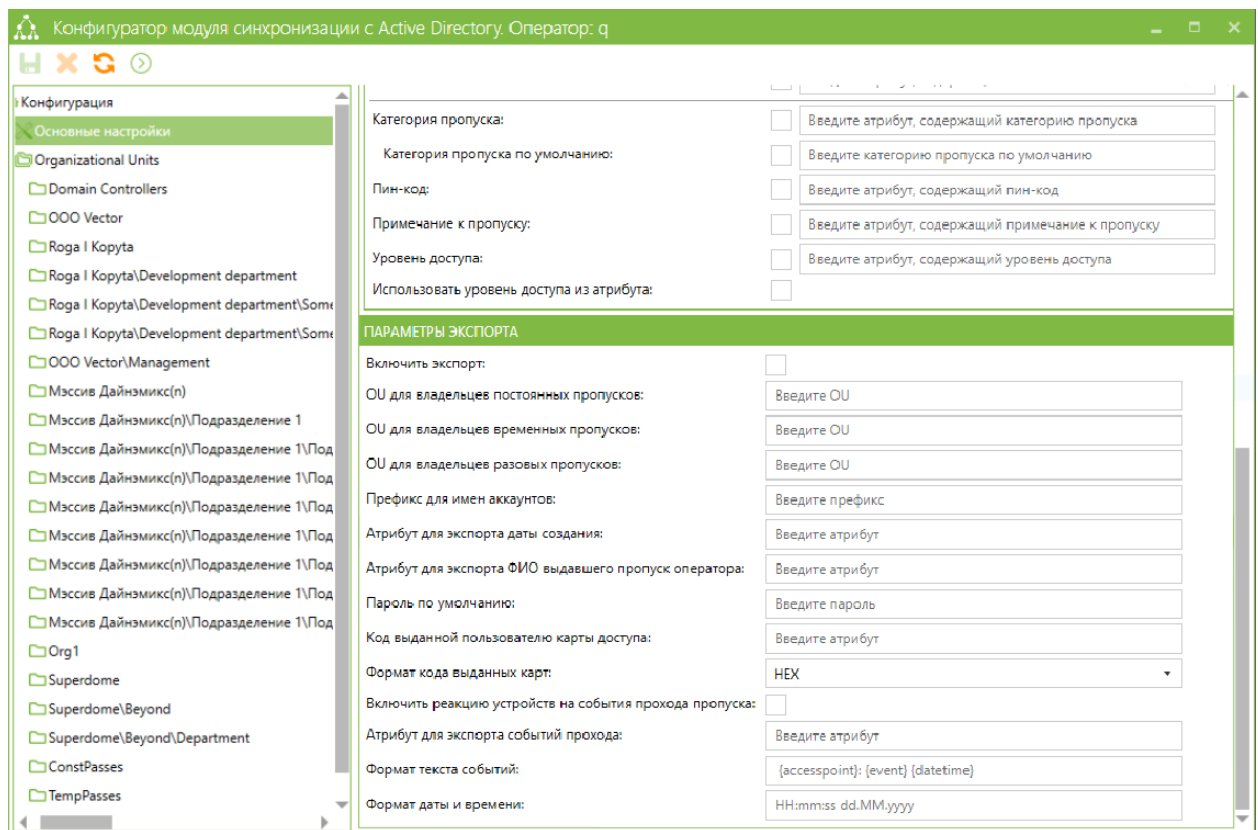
Конфигуратор модуля синхронизации с Active Directory. Оператор: q

Конфигурация
Основные настройки
Organizational Units
Domain Controllers
OOO Vector
Roga I Kopyta
Roga I Kopyta\Development department
Roga I Kopyta\Development department\Some
Roga I Kopyta\Development department\Some
OOO Vector\Management
Мэссив Дайнэмикс(n)
Мэссив Дайнэмикс(n)\Подразделение 1
Мэссив Дайнэмикс(n)\Подразделение 1\Под
Мэссив Дайнэмикс(n)\Подразделение 1\Под
Мэссив Дайнэмикс(n)\Подразделение 1\Под
Мэссив Дайнэмикс(n)\Подразделение 1\Под
Мэссив Дайнэмикс(n)\Подразделение 1\Под
Мэссив Дайнэмикс(n)\Подразделение 1\Под
Мэссив Дайнэмикс(n)\Подразделение 1\Под
Org1
Superdome
Superdome\Beyond
Superdome\Beyond\Department
ConstPasses
TempPasses

Категория пропуска: Введите атрибут, содержащий категорию пропуска
Категория пропуска по умолчанию: Введите категорию пропуска по умолчанию
Пин-код: Введите атрибут, содержащий пин-код
Примечание к пропуску: Введите атрибут, содержащий примечание к пропуску
Уровень доступа: Введите атрибут, содержащий уровень доступа
Использовать уровень доступа из атрибута:

ПАРАМЕТРЫ ЭКСПОРТА
Включить экспорт:
OU для владельцев постоянных пропусков: Введите OU
OU для владельцев временных пропусков: Введите OU
OU для владельцев разовых пропусков: Введите OU
Префикс для имен аккаунтов: Введите префикс
Атрибут для экспорта даты создания: Введите атрибут
Атрибут для экспорта ФИО выдавшего пропуск оператора: Введите атрибут
Пароль по умолчанию: Введите пароль
Код выданной пользователю карты доступа: Введите атрибут
Формат кода выданных карт: HEX
Включить реакцию устройств на события прохода пропуска:
Атрибут для экспорта событий прохода: Введите атрибут
Формат текста событий: {accesspoint}: {event} {datetime}
Формат даты и времени: HH:mm:ss dd.MM.yyyy